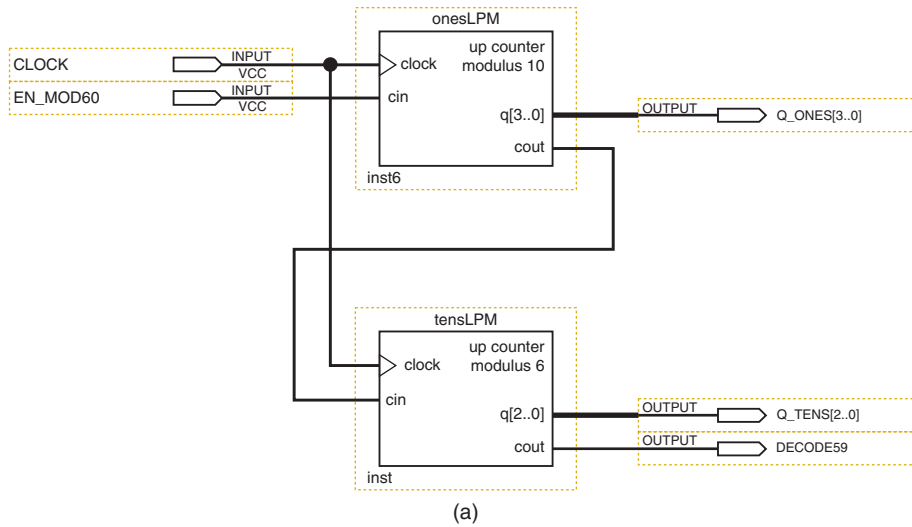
CLOCK
INPUT
VCC
EN_MOD60
INPUT
VCC

onesLPM
clock
up counter
modulus 10
cin
q[3..0]
cout
inst6

OUTPUT
Q_ONES[3..0]

tensLPM
clock
up counter
modulus 6
cin
q[2..0]
cout
inst

OUTPUT
Q_TENS[2..0]
OUTPUT
DECODE59

(a)